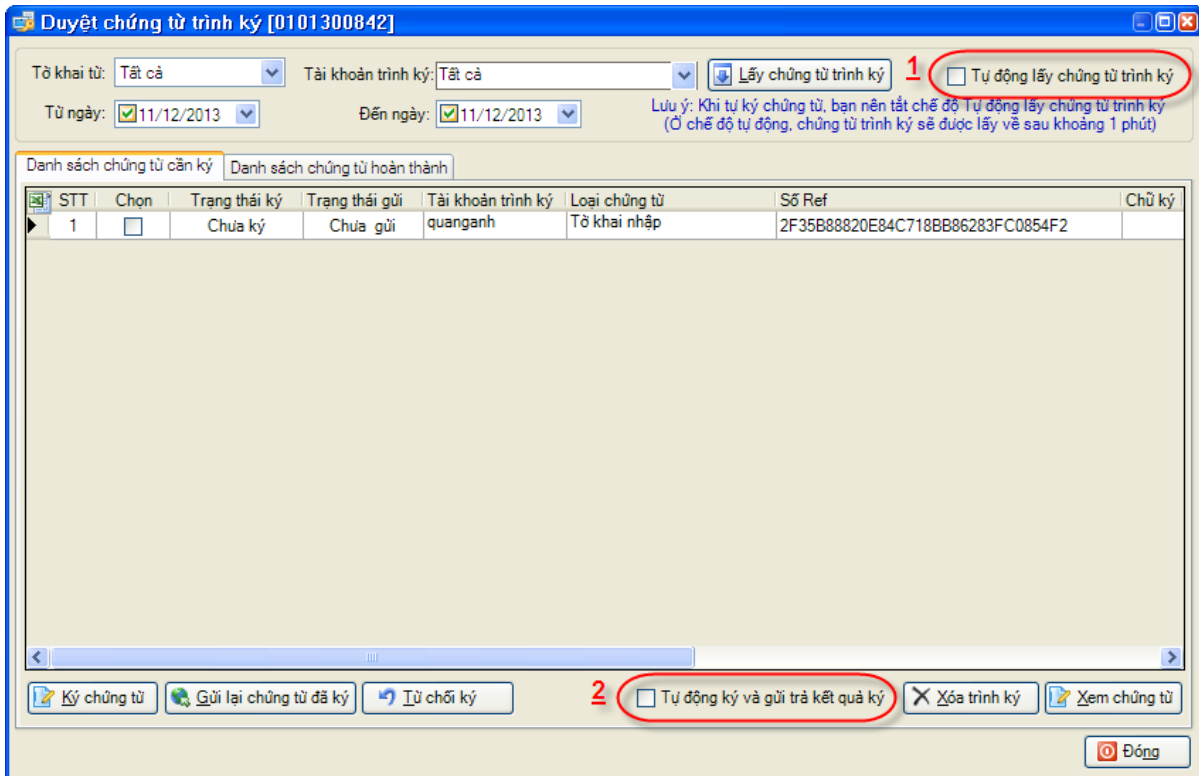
Duyệt chứng từ trình ký [0101300842]

Tờ khai từ: Tất cả
Tài khoản trình ký: Tất cả
Lấy chứng từ trình ký
1
Tự động lấy chứng từ trình ký

Từ ngày: 11/12/2013
Đến ngày: 11/12/2013
Lưu ý: Khi tự ký chứng từ, bạn nên tắt chế độ Tự động lấy chứng từ trình ký
(Ở chế độ tự động, chứng từ trình ký sẽ được lấy về sau khoảng 1 phút)

Danh sách chứng từ cần ký
Danh sách chứng từ hoàn thành

| STT | Chọn | Trạng thái ký | Trạng thái gửi | Tài khoản trình ký | Loại chứng từ | Số Ref | Chữ ký |
|---|---|---|---|---|---|---|---|
| 1 | | Chưa ký | Chưa gửi | quanganh | Tờ khai nhập | 2F35B88820E84C718BB86283FC0854F2 | |

Ký chứng từ
Gửi lại chứng từ đã ký
Từ chối ký
2
Tự động ký và gửi trả kết quả ký
Xóa trình ký
Xem chứng từ
Đóng